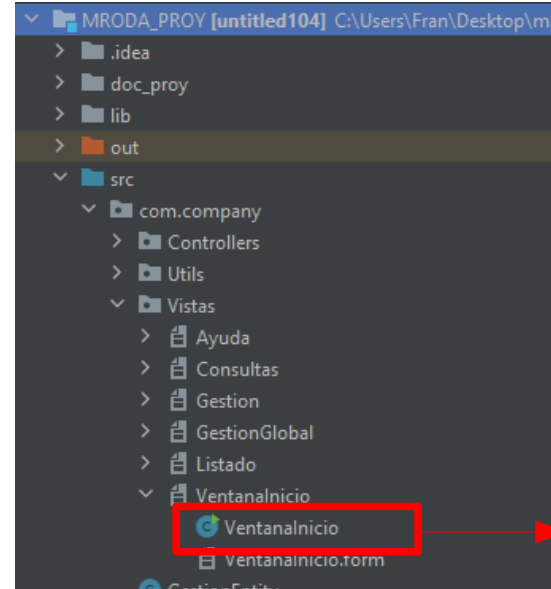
MRODA_PROY [untitled104] C:\Users\Fran\Desktop\m
.idea
doc_proy
lib
out
src
com.company
Controllers
Utils
Vistas
Ayuda
Consultas
Gestion
GestionGlobal
Listado
VentanaInicio
VentanaInicio
VentanaInicio.form
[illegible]